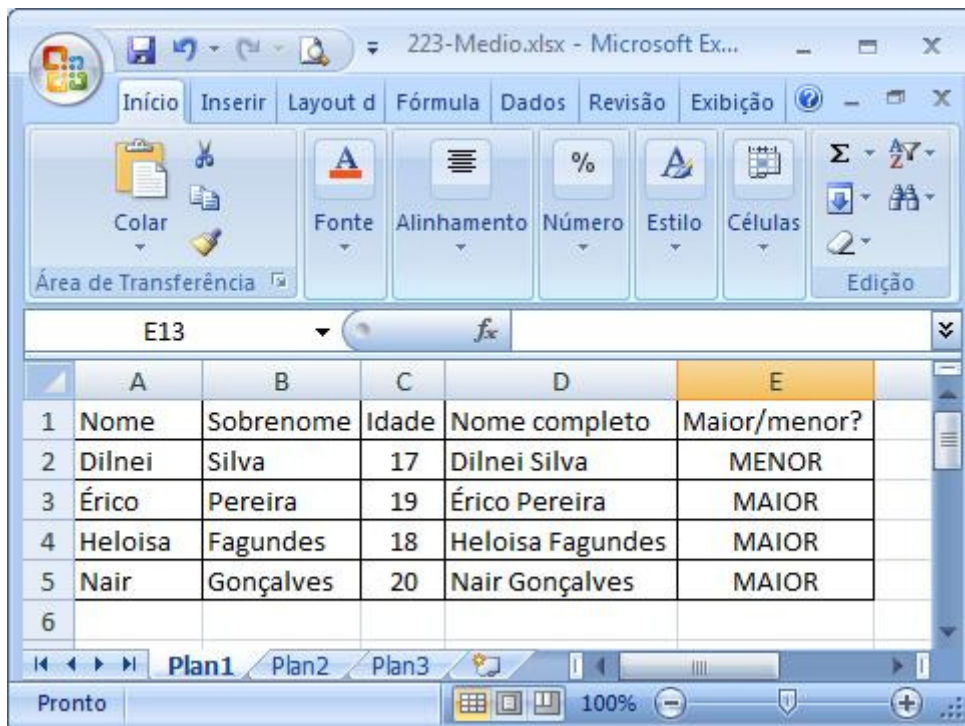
223-Medio.xlsx - Microsoft Ex...

Início | Inserir | Layout d | Fórmula | Dados | Revisão | Exibição

Colar
Área de Transferência
Fonte
Alinhamento
Número
Estilo
Células
Edição

E13
$f_x$

| | A | B | C | D | E |
|---|---|---|---|---|---|
| 1 | Nome | Sobrenome | Idade | Nome completo | Maior/menor? |
| 2 | Dilnei | Silva | 17 | Dilnei Silva | MENOR |
| 3 | Érico | Pereira | 19 | Érico Pereira | MAIOR |
| 4 | Heloisa | Fagundes | 18 | Heloisa Fagundes | MAIOR |
| 5 | Nair | Gonçalves | 20 | Nair Gonçalves | MAIOR |
| 6 | | | | | |

Plan1 Plan2 Plan3

Pronto
100%